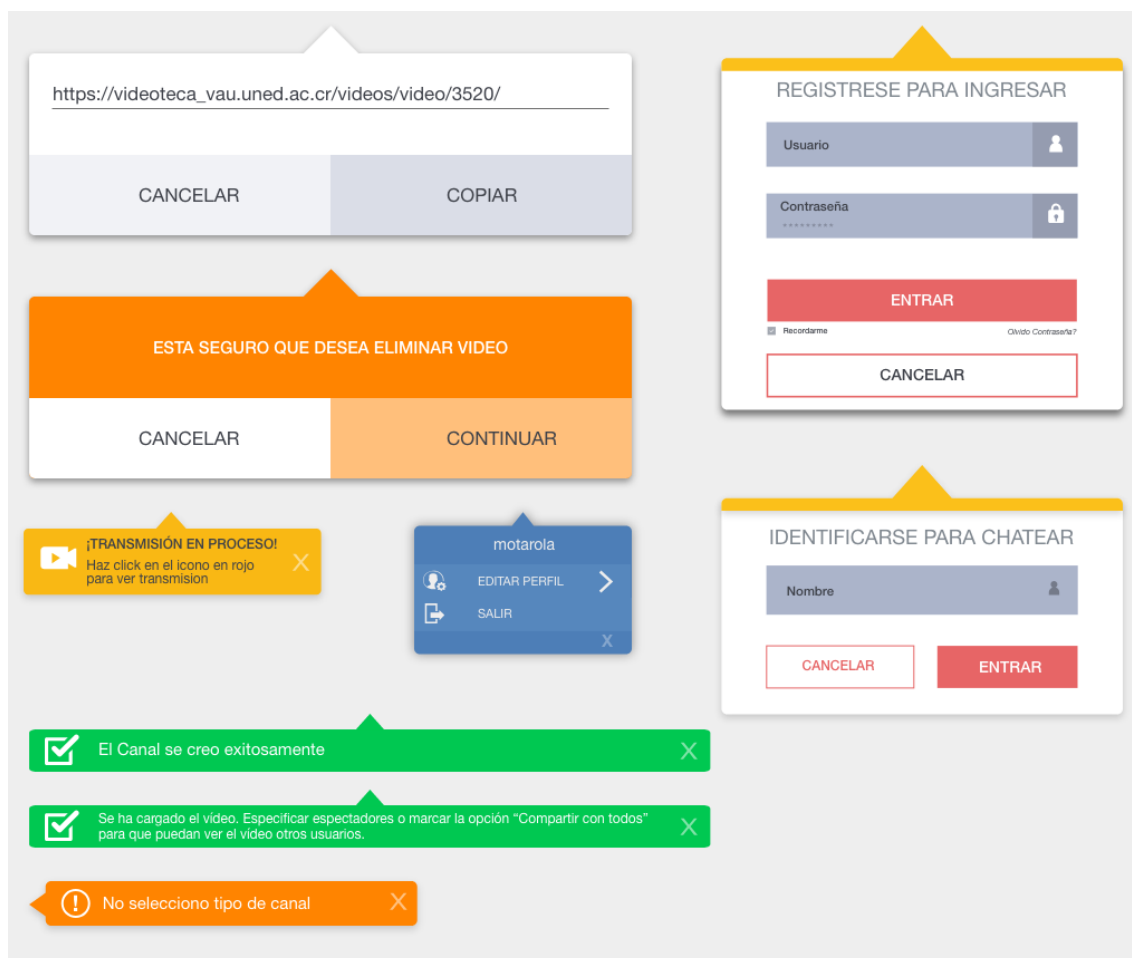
https://videoteca_vau.uned.ac.cr/videos/video/3520/

CANCELAR

COPIAR

ESTA SEGURO QUE DESEA ELIMINAR VIDEO

CANCELAR

CONTINUAR

¡TRANSMISIÓN EN PROCESO!
Haz click en el icono en rojo para ver transmision

X

motarola

EDITAR PERFIL

SALIR

X

REGISTRESE PARA INGRESAR

Usuario

Contraseña

ENTRAR

Recordarme

Olvido Contraseña?

CANCELAR

IDENTIFICARSE PARA CHATEAR

Nombre

CANCELAR

ENTRAR

El Canal se creo exitosamente

X

Se ha cargado el vídeo. Especificar espectadores o marcar la opción "Compartir con todos" para que puedan ver el video otros usuarios.

X

No selecciono tipo de canal

X